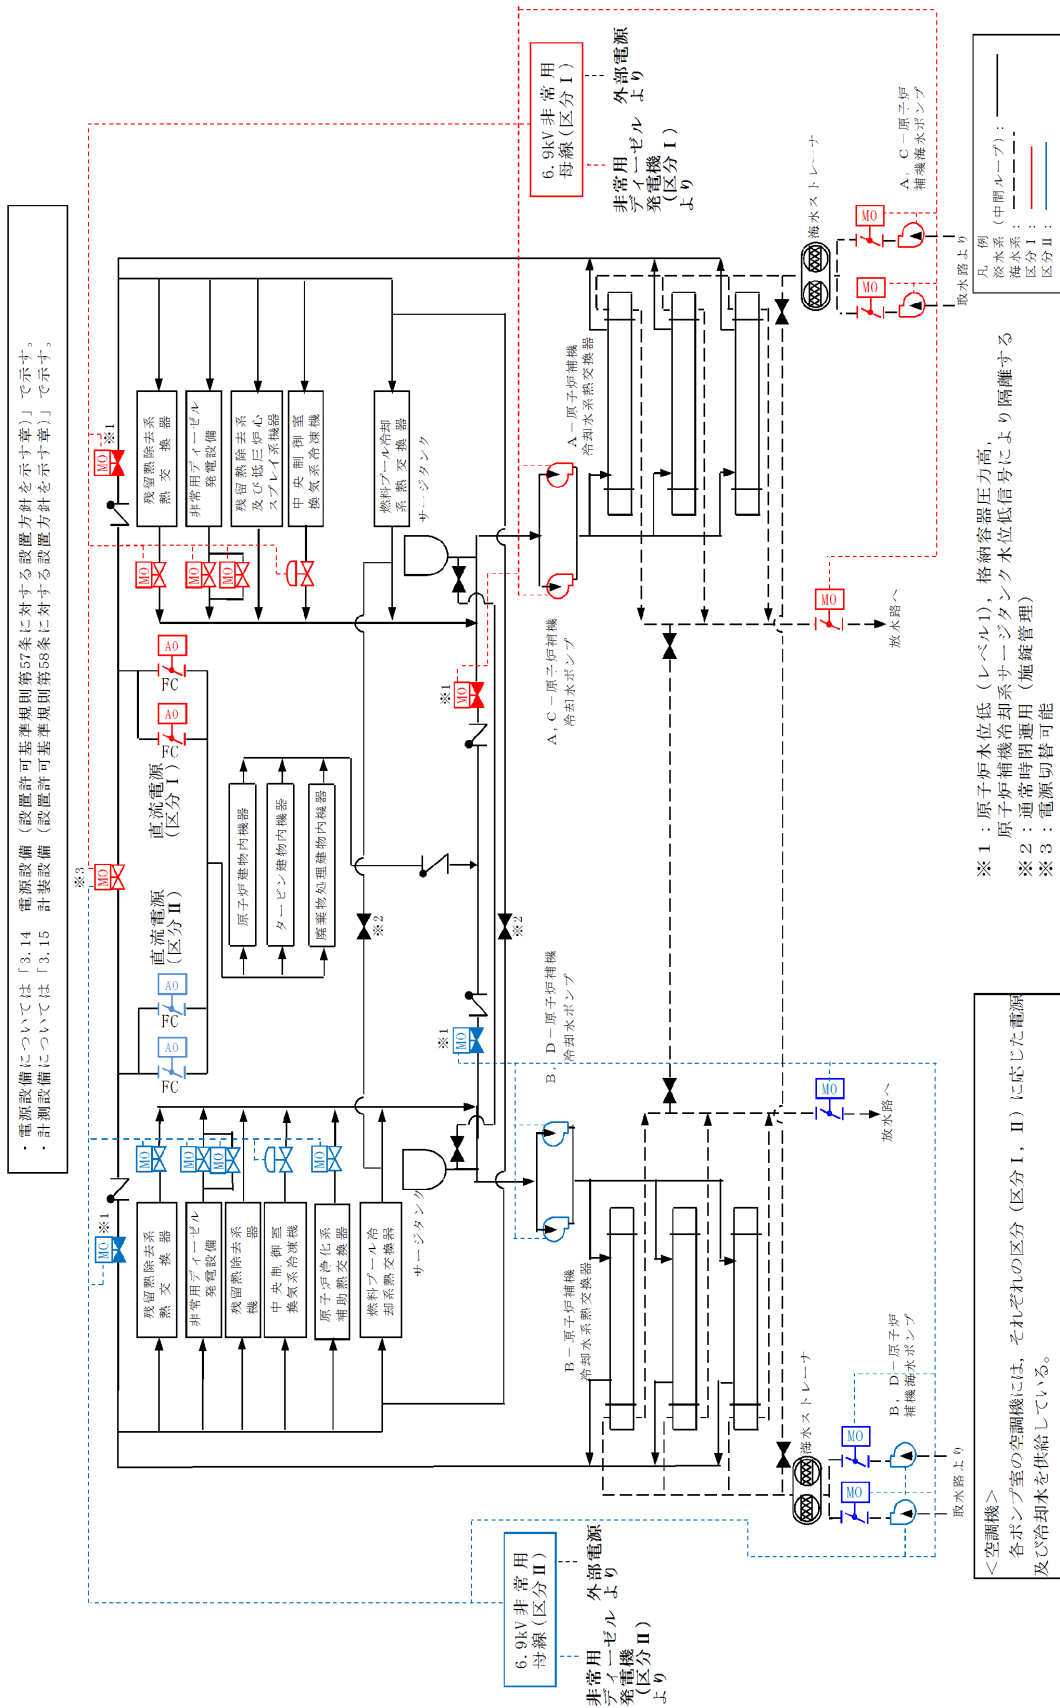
・電源設備については「3.14　電源設備（設置許可基準規則第57条に対する設置方針を示す章）」で示す。
・計測設備については「3.15　計装設備（設置許可基準規則第58条に対する設置方針を示す章）」で示す。

6.9kV非常用母線（区分Ⅰ）
外部電源より
非常用ディーゼル発電機（区分Ⅰ）より

6.9kV非常用母線（区分Ⅱ）
外部電源より
非常用ディーゼル発電機（区分Ⅱ）より

残留熱除去系熱交換器
非常用ディーゼル発電設備
残留熱除去系及び低圧炉心スプレイ系機器
中央制御室換気系冷凍機
燃料プール冷却系熱交換器
サージタンク

残留熱除去系熱交換器
非常用ディーゼル発電設備
残留熱除去系機器
中央制御室換気系冷凍機
原子炉浄化系補助熱交換器
燃料プール冷却系熱交換器
サージタンク

原子炉建物内機器
タービン建物内機器
廃棄物処理建物内機器

直流電源（区分Ⅰ）
直流電源（区分Ⅱ）

A－原子炉補機冷却水系熱交換器
B－原子炉補機冷却水系熱交換器
A，C－原子炉補機冷却水ポンプ
B，D－原子炉補機冷却水ポンプ
A，C－原子炉補機海水ポンプ
B，D－原子炉補機海水ポンプ
海水ストレーナ
取水路より
放水路へ

MO　AO　FC　※1　※2　※3

凡例
淡水系（中間ループ）：
海水系：
区分Ⅰ：
区分Ⅱ：

※1：原子炉水位低（レベル1），格納容器圧力高，原子炉補機冷却系サージタンク水位低信号により隔離する
※2：通常時閉運用（施錠管理）
※3：電源切替可能

＜空調機＞
各ポンプ室の空調機には，それぞれの区分（区分Ⅰ，Ⅱ）に応じた電源及び冷却水を供給している。